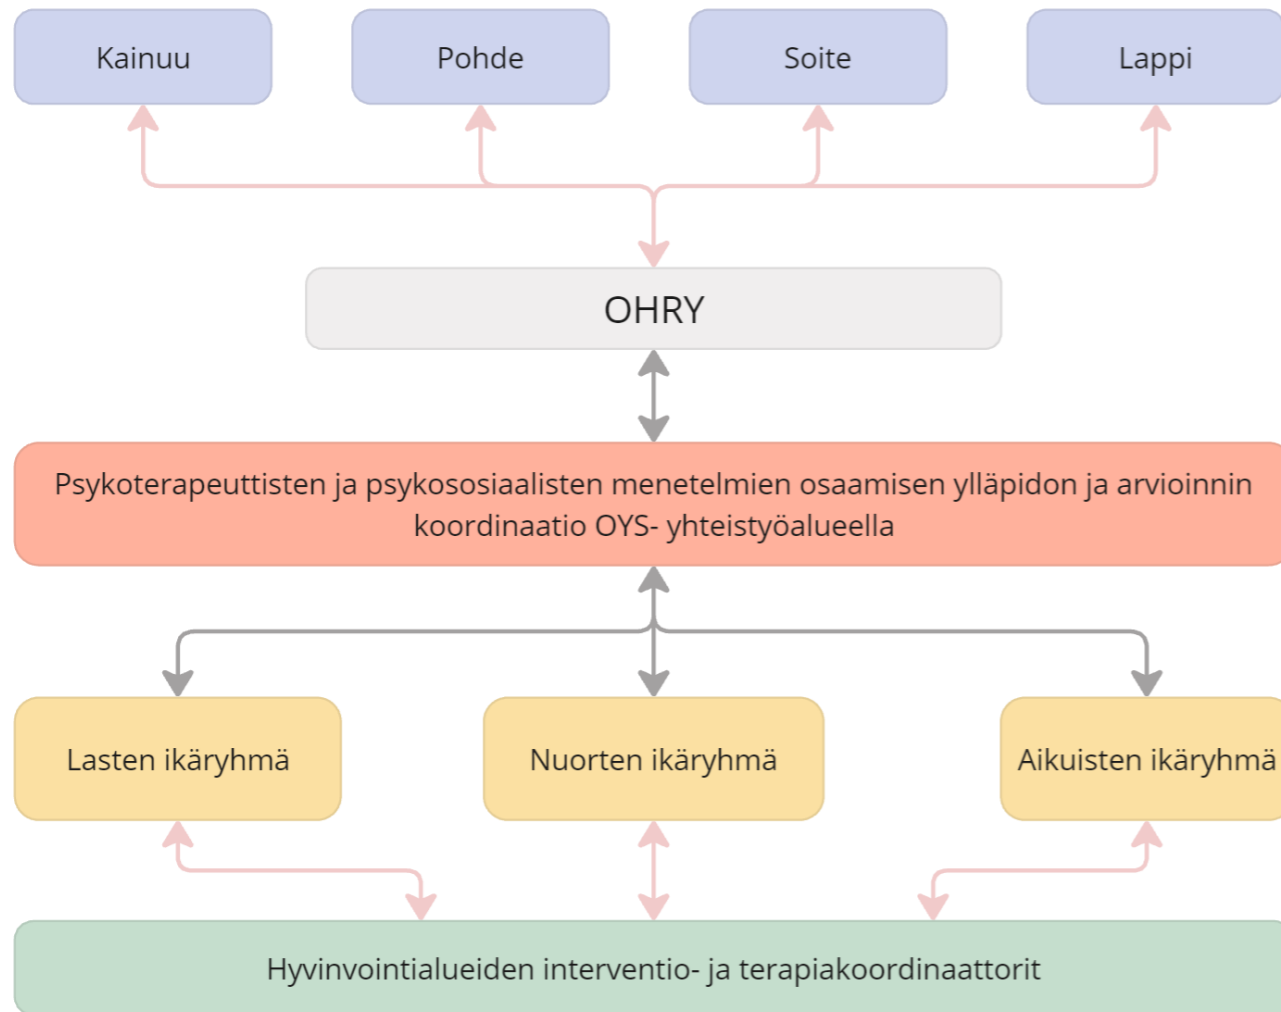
Kainuu

Pohde

Soite

Lappi

OHRY

Psykoterapeuttisten ja psykososiaalisten menetelmien osaamisen ylläpidon ja arvioinnin koordinaatio OYS- yhteistyöalueella

Lasten ikäryhmä

Nuorten ikäryhmä

Aikuisten ikäryhmä

Hyvinvointialueiden interventio- ja terapiakoordinaattorit